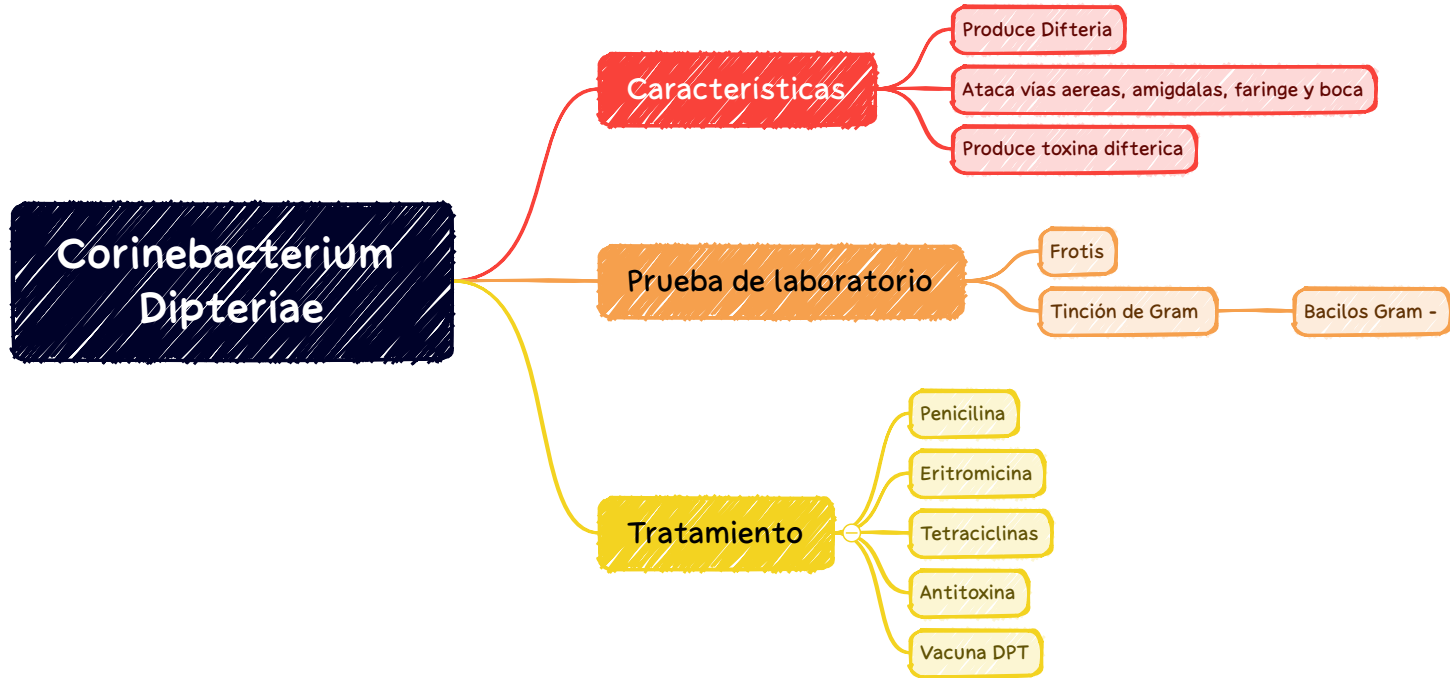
Corinebacterium Dipteriae

Caracteristicas

Produce Difteria

Ataca vías aereas, amigdalas, faringe y boca

Produce toxina difterica

Prueba de laboratorio

Frotis

Tinción de Gram

Bacilos Gram -

Tratamiento

Penicilina

Eritromicina

Tetraciclinas

Antitoxina

Vacuna DPT